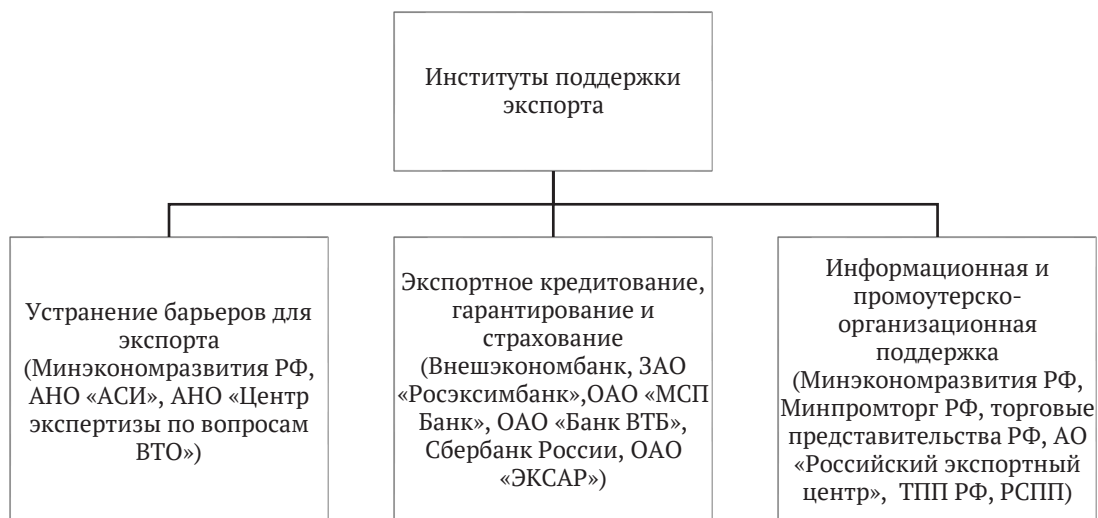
Институты поддержки экспорта

Устранение барьеров для экспорта (Минэкономразвития РФ, АНО «АСИ», АНО «Центр экспертизы по вопросам ВТО»)

Экспортное кредитование, гарантирование и страхование (Внешэкономбанк, ЗАО «Росэксимбанк»,ОАО «МСП Банк», ОАО «Банк ВТБ», Сбербанк России, ОАО «ЭКСАР»)

Информационная и промоутерско-организационная поддержка (Минэкономразвития РФ, Минпромторг РФ, торговые представительства РФ, АО «Российский экспортный центр», ТПП РФ, РСПП)